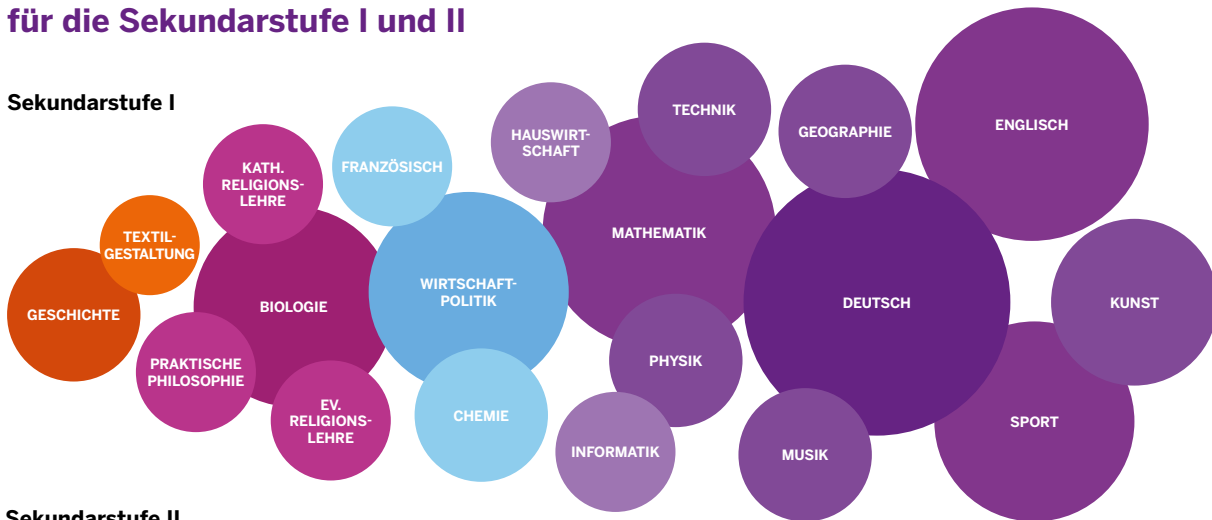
für die Sekundarstufe I und II

Sekundarstufe I

GESCHICHTE

TEXTILGESTALTUNG

KATH. RELIGIONSLEHRE

BIOLOGIE

PRAKTISCHE PHILOSOPHIE

EV. RELIGIONSLEHRE

FRANZÖSISCH

WIRTSCHAFT-POLITIK

CHEMIE

HAUSWIRTSCHAFT

MATHEMATIK

TECHNIK

PHYSIK

INFORMATIK

GEOGRAPHIE

DEUTSCH

MUSIK

ENGLISCH

KUNST

SPORT

Sekundarstufe II